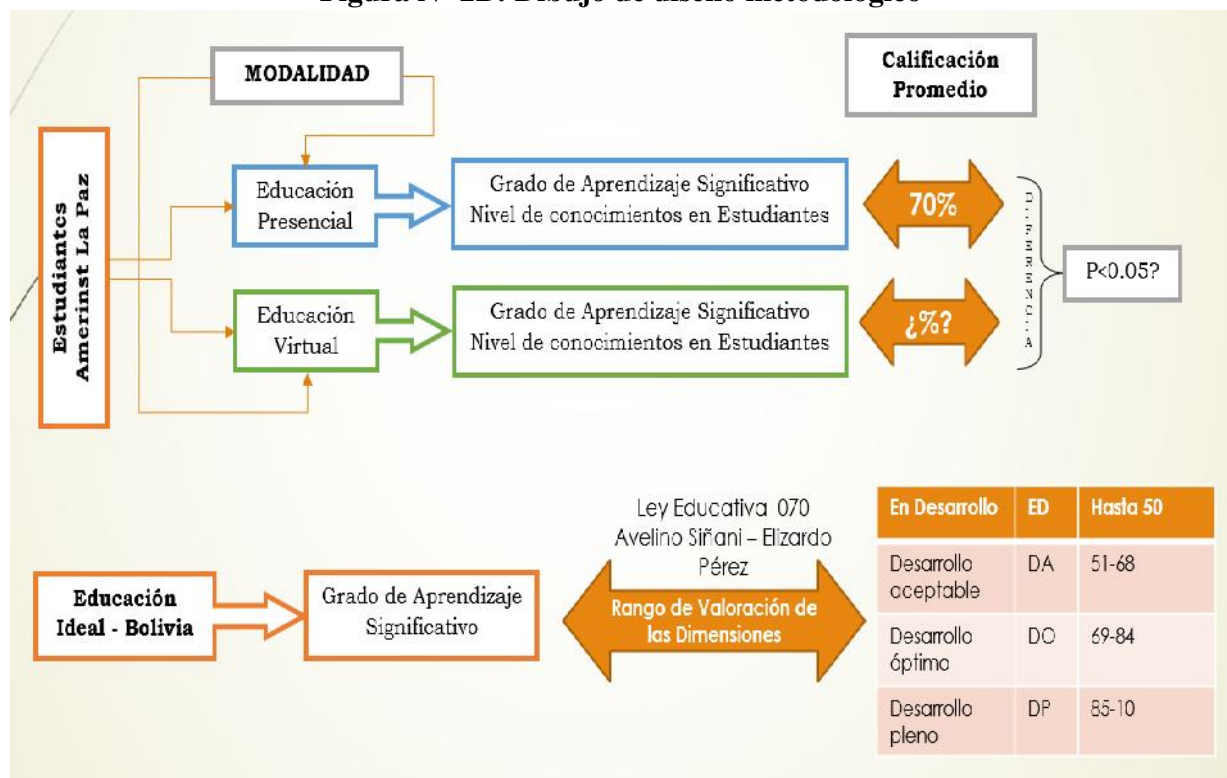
Figura N° 2D: Dibujo de diseño metodológico

MODALIDAD

Calificación Promedio

Estudiantes Amerinst La Paz

Educación Presencial

Grado de Aprendizaje Significativo
Nivel de conocimientos en Estudiantes

70%

D I F E R E N C I A

P<0.05?

Educación Virtual

Grado de Aprendizaje Significativo
Nivel de conocimientos en Estudiantes

¿%?

Educación Ideal - Bolivia

Grado de Aprendizaje Significativo

Ley Educativa 070
Avelino Siñani – Elizardo Pérez

Rango de Valoración de las Dimensiones

| En Desarrollo | ED | Hasta 50 |
|---|---|---|
| Desarrollo aceptable | DA | 51-68 |
| Desarrollo óptimo | DO | 69-84 |
| Desarrollo pleno | DP | 85-10 |